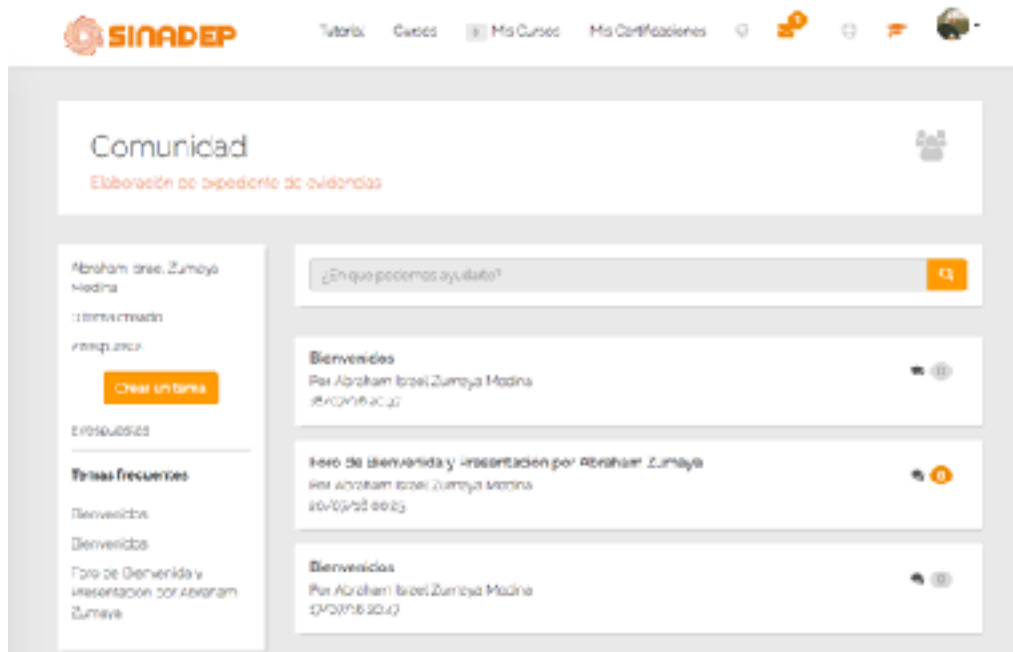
SINADEP

Tutoria Cursos Mis Cursos Mis Certificaciones

Comunidad

Elaboración de expediente de evidencias

Abraham Israel Zumaya Medina

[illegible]

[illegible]

Crear un tema

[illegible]

Temas frecuentes

Bienvenidos

Bienvenidos

Foro de Bienvenida y Presentación por Abraham Zumaya

¿En que podemos ayudarte?

Bienvenidos
Por Abraham Israel Zumaya Medina
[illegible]

Foro de Bienvenida y Presentación por Abraham Zumaya
Por Abraham Israel Zumaya Medina
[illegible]

Bienvenidos
Por Abraham Israel Zumaya Medina
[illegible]